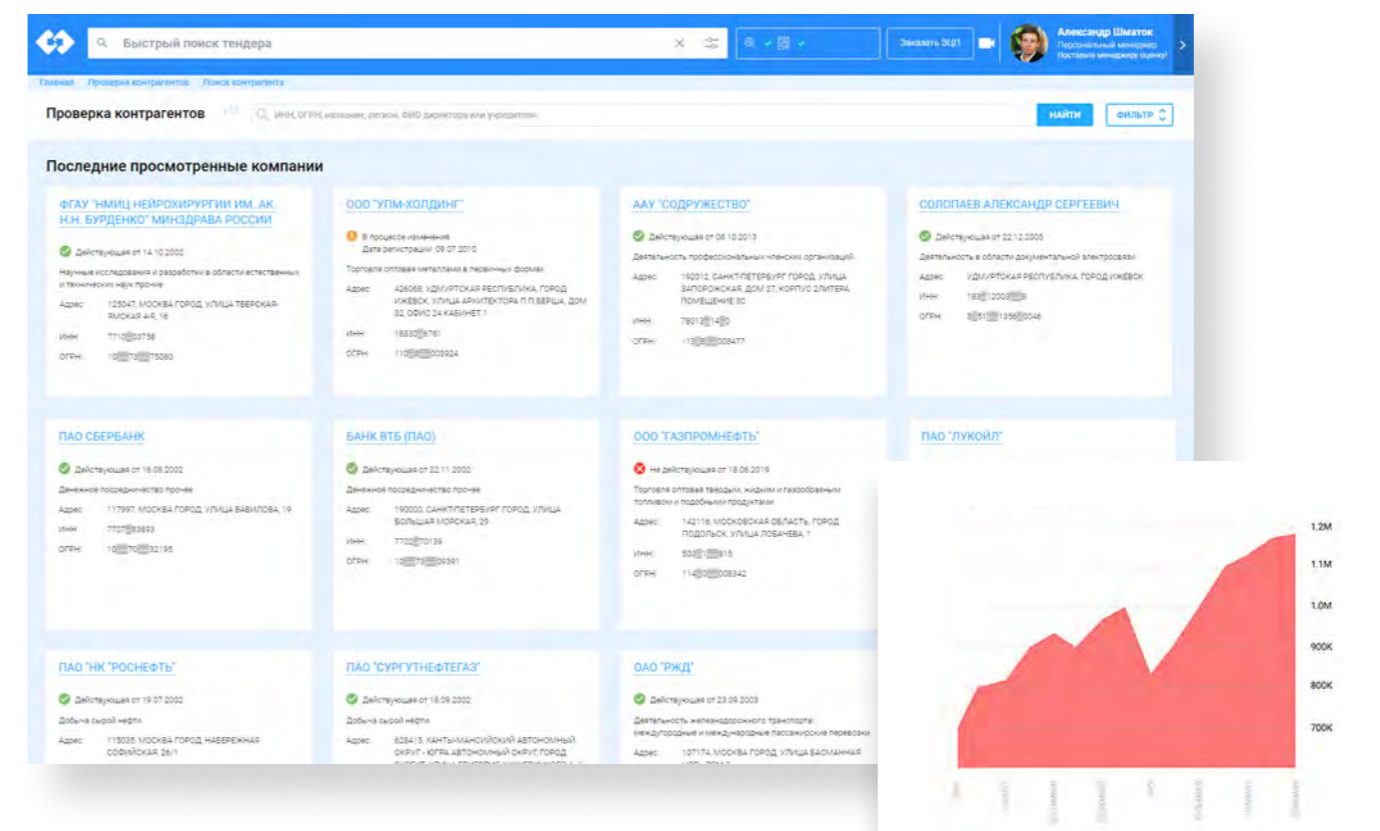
Быстрый поиск тендера

Заказать ЭЦП

Александр Шматок
Персональный менеджер
Поставить менеджеру оценку!

Главная Проверка контрагентов Поиск контрагента

Проверка контрагентов

ИНН, ОГРН, название, регион, ФИО директора или учредителя

НАЙТИ

ФИЛЬТР

Последние просмотренные компании

ФГАУ "НМИЦ НЕЙРОХИРУРГИИ ИМ. АК. Н.Н. БУРДЕНКО" МИНЗДРАВА РОССИИ

Действующая от 14.10.2002

Научные исследования и разработки в области естественных и технических наук прочие

Адрес 125047, МОСКВА ГОРОД, УЛИЦА ТВЕРСКАЯ-ЯМСКАЯ 4-Я, 16

ИНН 7710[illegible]3758

ОГРН 10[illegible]75080

ООО "УПМ-ХОЛДИНГ"

В процессе изменения
Дата регистрации: 09.07.2010

Торговля оптовая металлами в первичных формах

Адрес 426068, УДМУРТСКАЯ РЕСПУБЛИКА, ГОРОД ИЖЕВСК, УЛИЦА АРХИТЕКТОРА П.П.БЕРША, ДОМ 32, ОФИС 24 КАБИНЕТ 1

ИНН 1833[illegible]6761

ОГРН 110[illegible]003924

ААУ "СОДРУЖЕСТВО"

Действующая от 08.10.2013

Деятельность профессиональных членских организаций

Адрес 192012, САНКТ-ПЕТЕРБУРГ ГОРОД, УЛИЦА ЗАПОРОЖСКАЯ, ДОМ 27, КОРПУС 2ЛИТЕРА, ПОМЕЩЕНИЕ 3С

ИНН 7801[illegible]40

ОГРН 113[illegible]008477

СОЛОПАЕВ АЛЕКСАНДР СЕРГЕЕВИЧ

Действующая от 22.12.2005

Деятельность в области документальной электросвязи

Адрес УДМУРТСКАЯ РЕСПУБЛИКА, ГОРОД ИЖЕВСК

ИНН 183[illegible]

ОГРН 3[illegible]00046

ПАО СБЕРБАНК

Действующая от 16.08.2002

Денежное посредничество прочее

Адрес 117997, МОСКВА ГОРОД, УЛИЦА ВАВИЛОВА, 19

ИНН 7707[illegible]3893

ОГРН 10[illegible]32195

БАНК ВТБ (ПАО)

Действующая от 22.11.2002

Денежное посредничество прочее

Адрес 190000, САНКТ-ПЕТЕРБУРГ ГОРОД, УЛИЦА БОЛЬШАЯ МОРСКАЯ, 29

ИНН 7702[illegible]70139

ОГРН 10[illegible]09391

ООО "ГАЗПРОМНЕФТЬ"

Не действующая от 18.06.2019

Торговля оптовая твердым, жидким и газообразным топливом и подобными продуктами

Адрес 142116, МОСКОВСКАЯ ОБЛАСТЬ, ГОРОД ПОДОЛЬСК, УЛИЦА ЛОБАЧЕВА, 1

ИНН 503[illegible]15

ОГРН 114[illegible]008342

ПАО "ЛУКОЙЛ"

ПАО "НК "РОСНЕФТЬ"

Действующая от 19.07.2002

Добыча сырой нефти

Адрес 115035, МОСКВА ГОРОД, НАБЕРЕЖНАЯ СОФИЙСКАЯ, 26/1

ПАО "СУРГУТНЕФТЕГАЗ"

Действующая от 18.09.2002

Добыча сырой нефти

Адрес 628415, ХАНТЫ-МАНСИЙСКИЙ АВТОНОМНЫЙ ОКРУГ - ЮГРА АВТОНОМНЫЙ ОКРУГ, ГОРОД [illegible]

ОАО "РЖД"

Действующая от 23.09.2003

Деятельность железнодорожного транспорта: междугородные и международные пассажирские перевозки

Адрес 107174, МОСКВА ГОРОД, УЛИЦА БАСМАННАЯ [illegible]

1.2M
1.1M
1.0M
900K
800K
700K